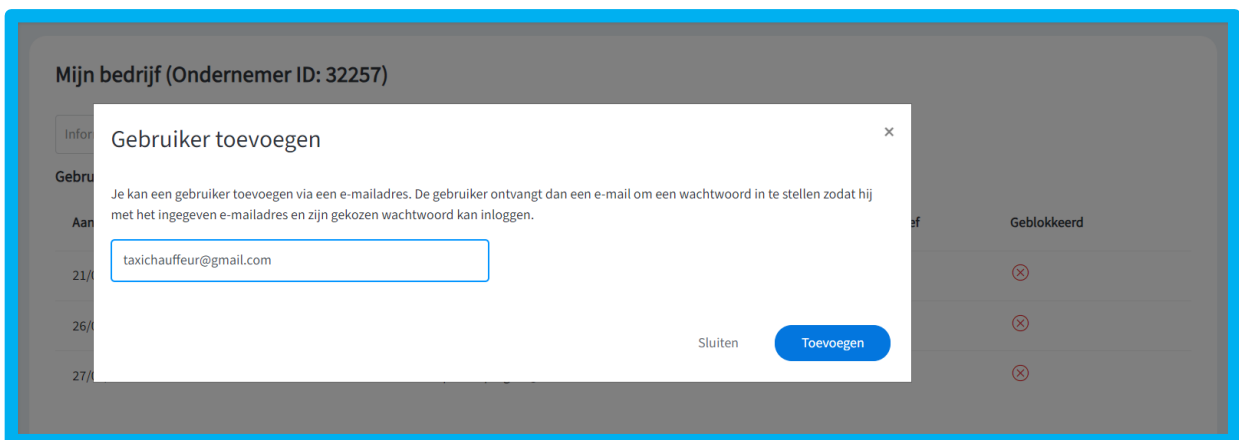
Mijn bedrijf (Ondernemer ID: 32257)

Infor

Gebru

Aan

ef

Geblokkeerd

21/0

26/0

27/0

Gebruiker toevoegen

×

Je kan een gebruiker toevoegen via een e-mailadres. De gebruiker ontvangt dan een e-mail om een wachtwoord in te stellen zodat hij met het ingegeven e-mailadres en zijn gekozen wachtwoord kan inloggen.

taxichauffeur@gmail.com

Sluiten

Toevoegen